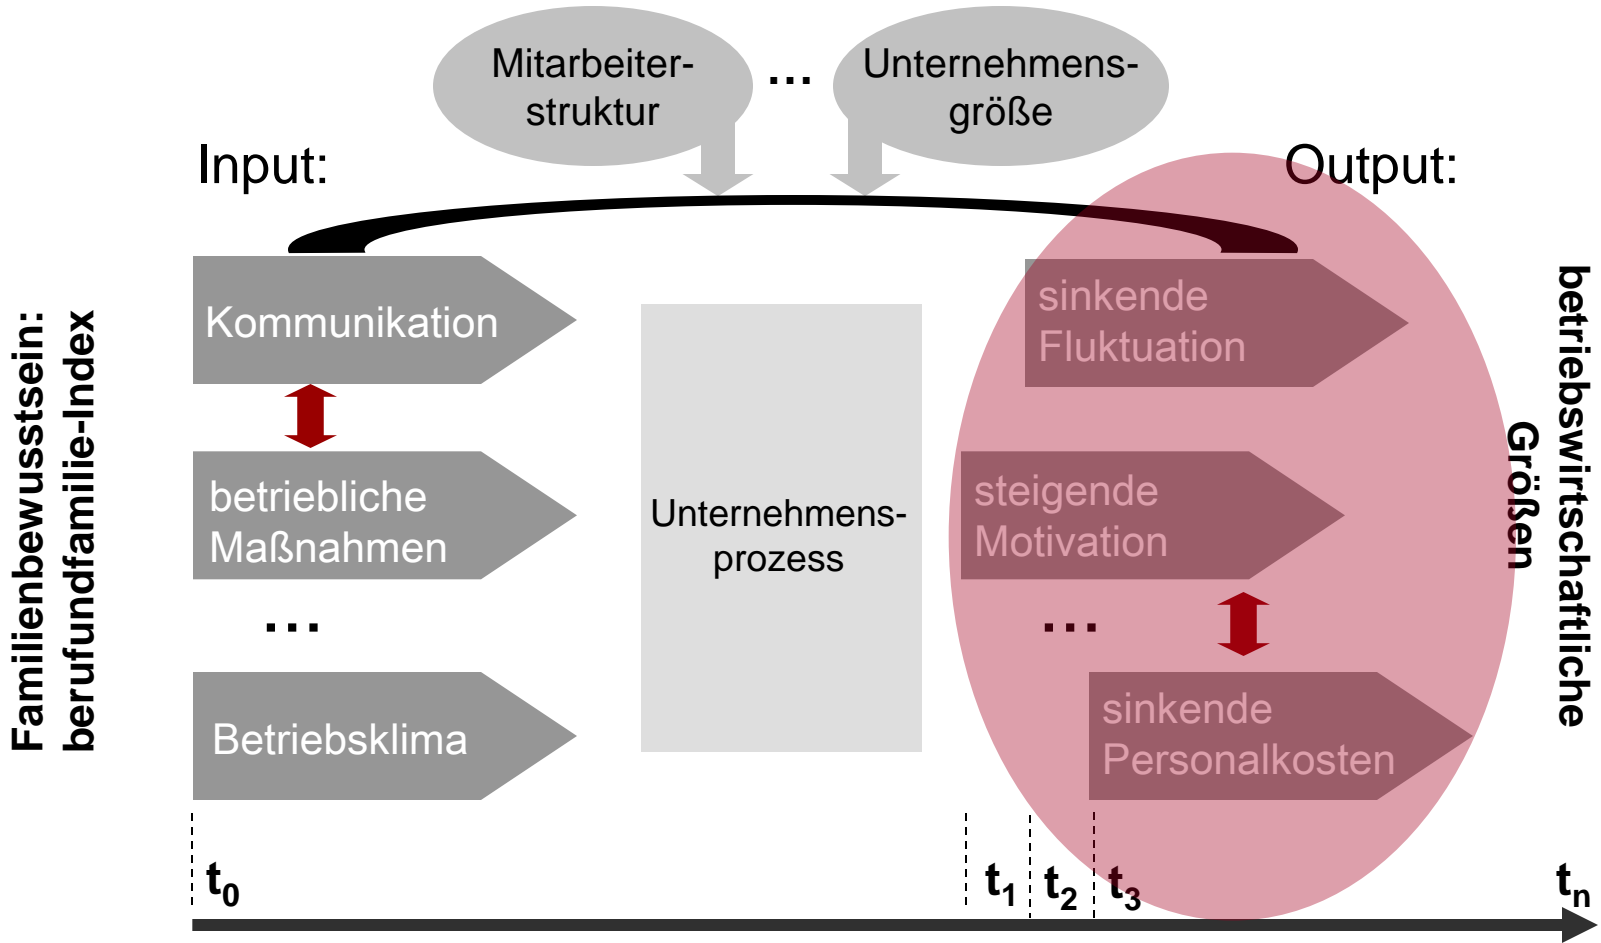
Mitarbeiterstruktur

...

Unternehmensgröße

Input:

Output:

Familienbewusstsein: berufundfamilie-Index

Kommunikation

betriebliche Maßnahmen

...

Betriebsklima

Unternehmensprozess

sinkende Fluktuation

steigende Motivation

...

sinkende Personalkosten

betriebswirtschaftliche Größen

$t_0$

$t_1$

$t_2$

$t_3$

$t_n$